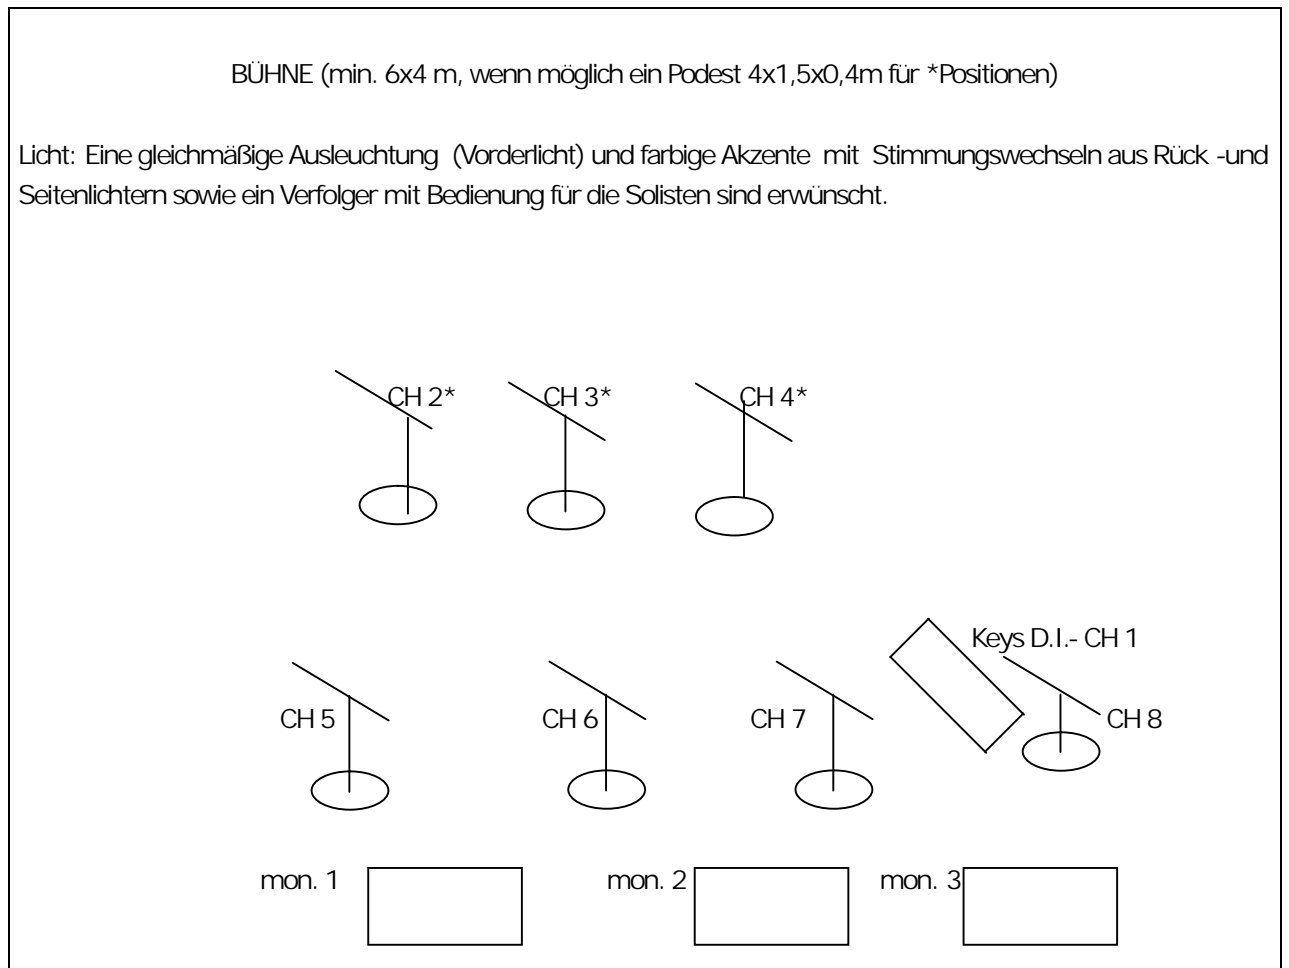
BÜHNE (min. 6x4 m, wenn möglich ein Podest 4x1,5x0,4m für *Positionen)

Licht: Eine gleichmäßige Ausleuchtung (Vorderlicht) und farbige Akzente mit Stimmungswechseln aus Rück -und Seitenlichtern sowie ein Verfolger mit Bedienung für die Solisten sind erwünscht.

CH 2*
CH 3*
CH 4*

Keys D.I.- CH 1

CH 5
CH 6
CH 7
CH 8

mon. 1
mon. 2
mon. 3